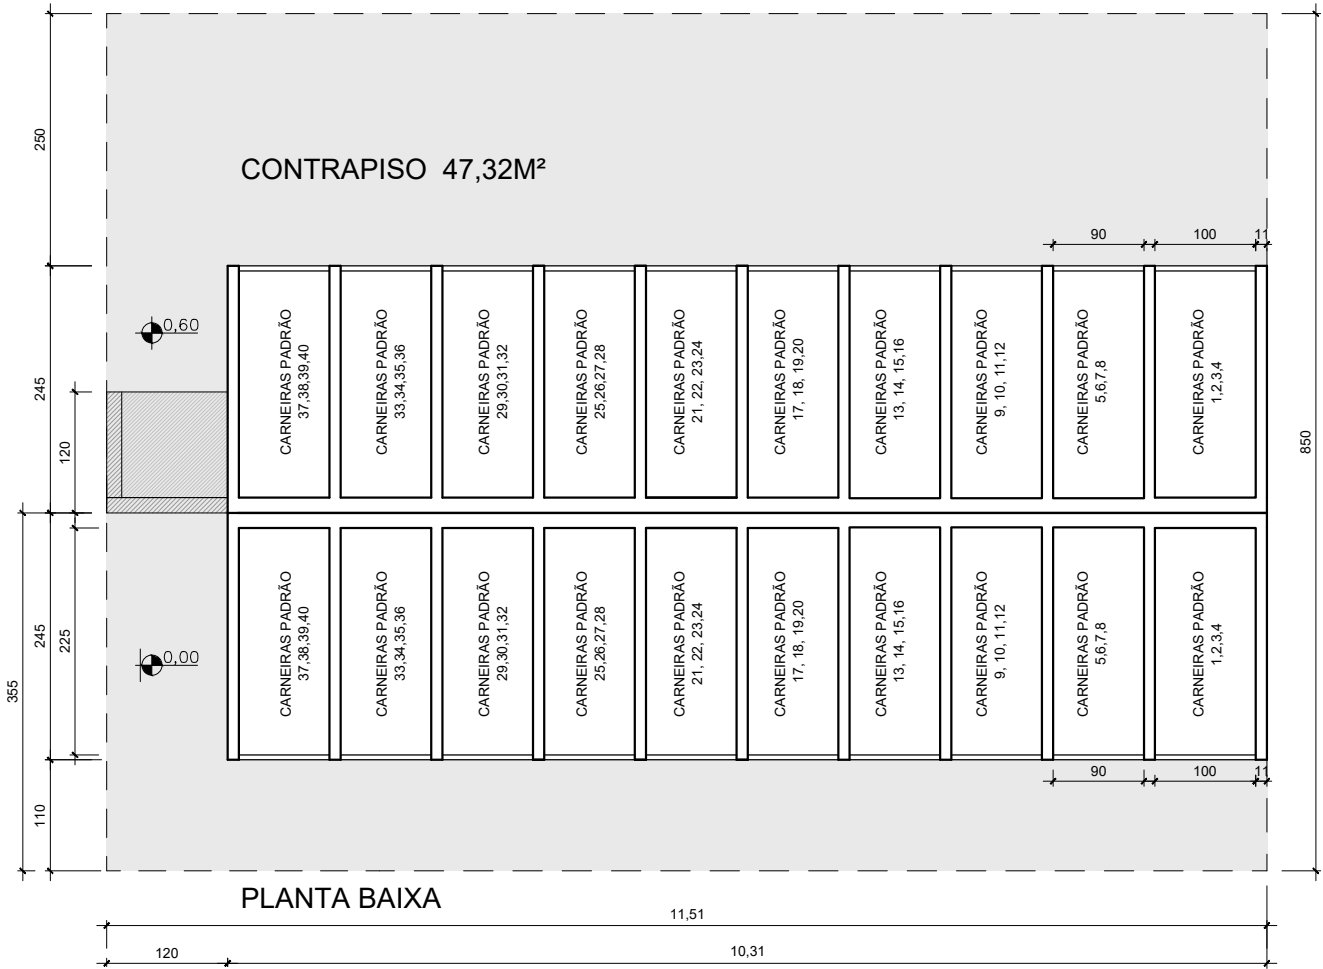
250

CONTRAPISO 47,32M²

90 100 11

0,60

CARNEIRAS PADRÃO 37,38,39,40
CARNEIRAS PADRÃO 33,34,35,36
CARNEIRAS PADRÃO 29,30,31,32
CARNEIRAS PADRÃO 25,26,27,28
CARNEIRAS PADRÃO 21, 22, 23,24
CARNEIRAS PADRÃO 17, 18, 19,20
CARNEIRAS PADRÃO 13, 14, 15,16
CARNEIRAS PADRÃO 9, 10, 11,12
CARNEIRAS PADRÃO 5,6,7,8
CARNEIRAS PADRÃO 1,2,3,4

245
120
850

0,00

CARNEIRAS PADRÃO 37,38,39,40
CARNEIRAS PADRÃO 33,34,35,36
CARNEIRAS PADRÃO 29,30,31,32
CARNEIRAS PADRÃO 25,26,27,28
CARNEIRAS PADRÃO 21, 22, 23,24
CARNEIRAS PADRÃO 17, 18, 19,20
CARNEIRAS PADRÃO 13, 14, 15,16
CARNEIRAS PADRÃO 9, 10, 11,12
CARNEIRAS PADRÃO 5,6,7,8
CARNEIRAS PADRÃO 1,2,3,4

355
245
225

90 100 11

110

PLANTA BAIXA

11,51

120

10,31